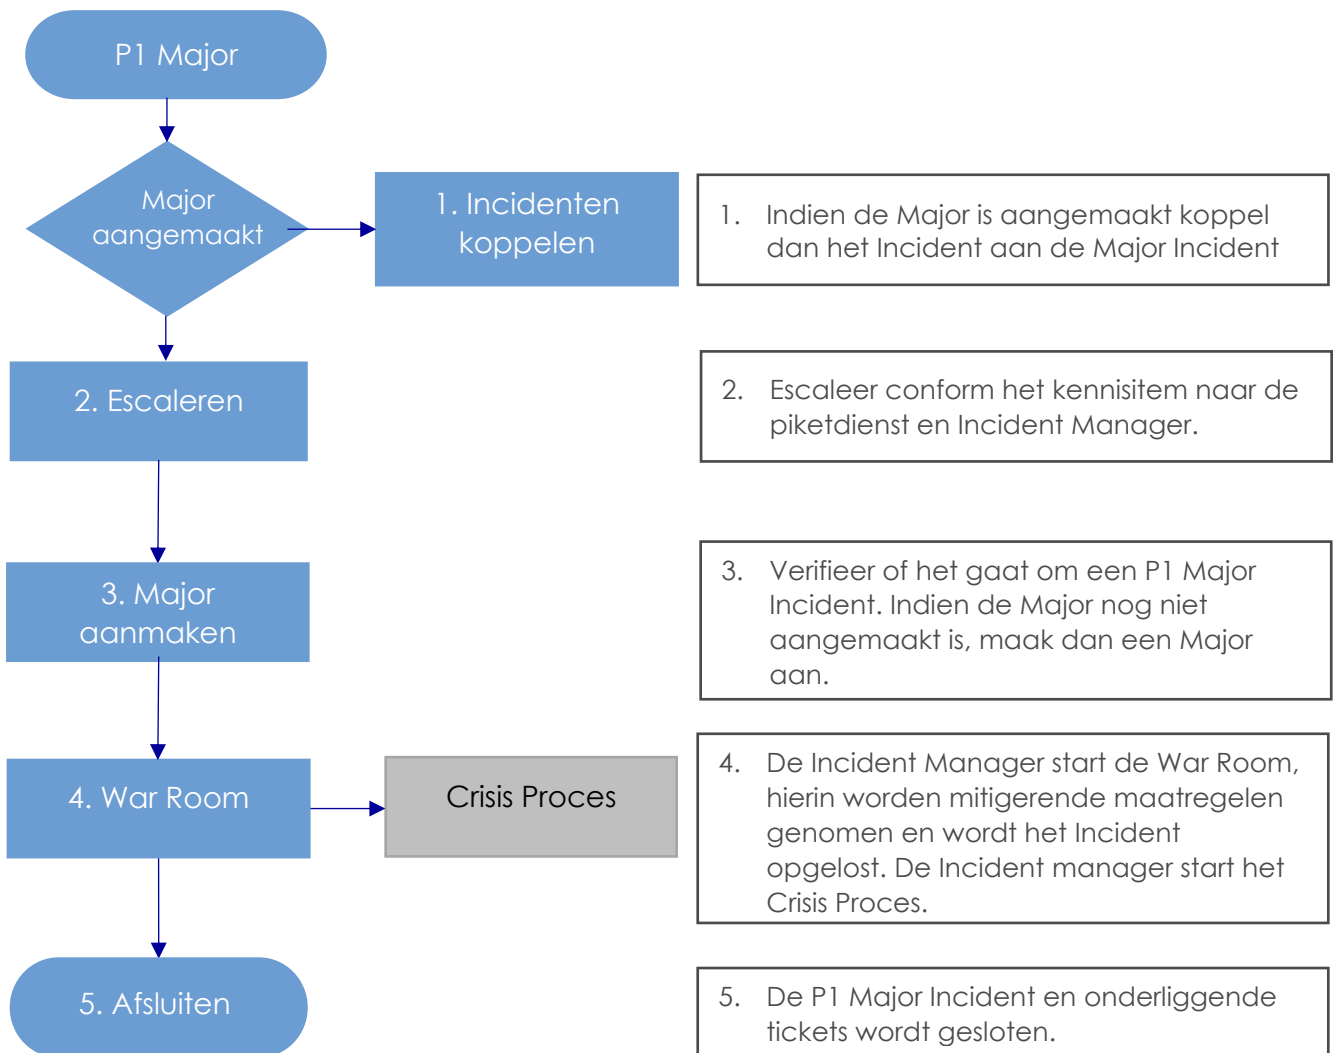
P1 Major

Major aangemaakt

1. Incidenten koppelen

1. Indien de Major is aangemaakt koppel dan het Incident aan de Major Incident

2. Escaleren

2. Escaleer conform het kennisitem naar de piketdienst en Incident Manager.

3. Major aanmaken

3. Verifieer of het gaat om een P1 Major Incident. Indien de Major nog niet aangemaakt is, maak dan een Major aan.

4. War Room

Crisis Proces

4. De Incident Manager start de War Room, hierin worden mitigerende maatregelen genomen en wordt het Incident opgelost. De Incident manager start het Crisis Proces.

5. Afsluiten

5. De P1 Major Incident en onderliggende tickets wordt gesloten.